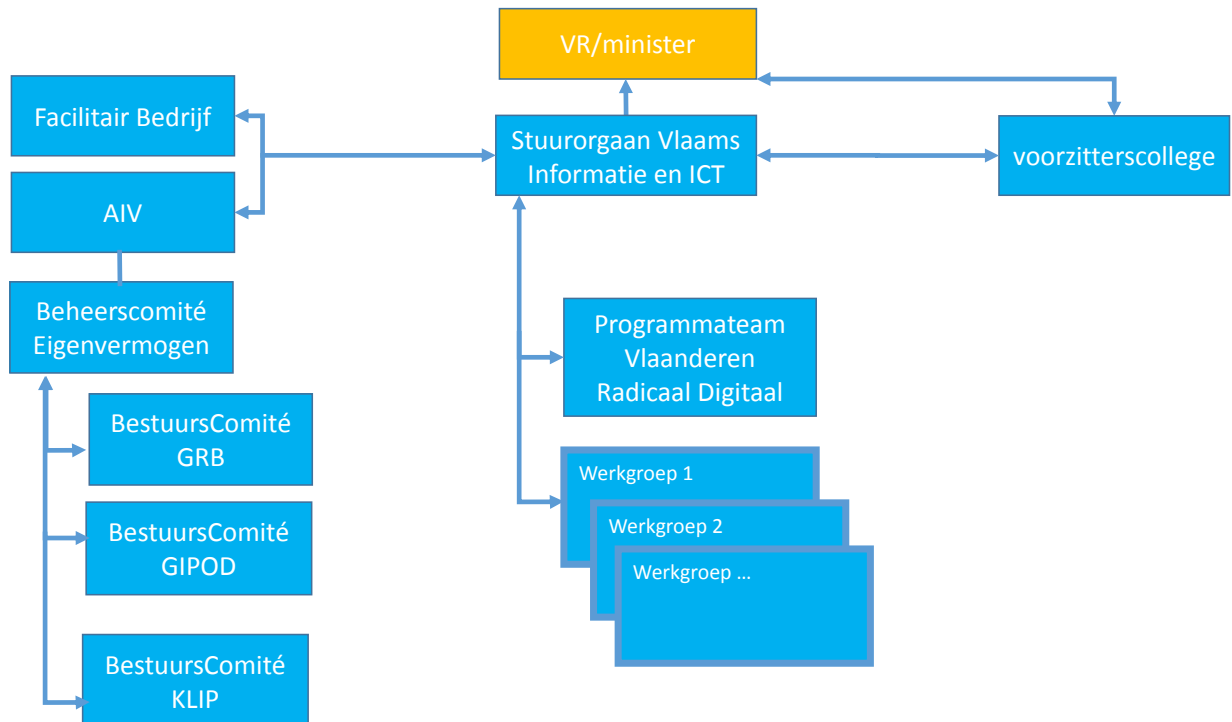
VR/minister

Facilitair Bedrijf

AIV

Stuurorgaan Vlaams Informatie en ICT

voorzitterscollege

Beheerscomité Eigenvermogen

Programmateam Vlaanderen Radicaal Digitaal

BestuursComité GRB

Werkgroep 1

Werkgroep 2

Werkgroep ...

BestuursComité GIPOD

BestuursComité KLIP